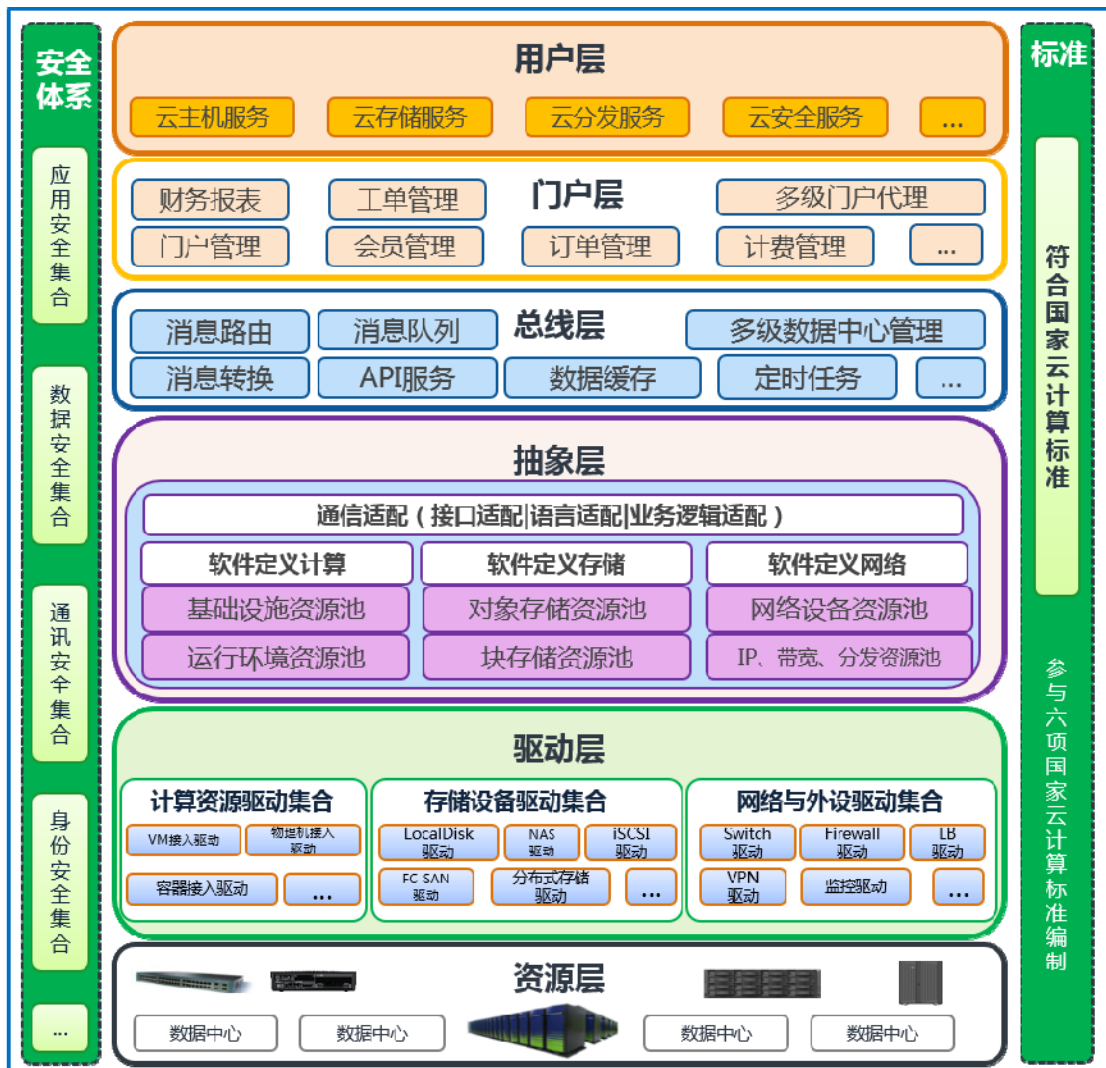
安全体系

应用安全集合

数据安全集合

通讯安全集合

身份安全集合

...

用户层

云主机服务 云存储服务 云分发服务 云安全服务 ...

门户层

财务报表 工单管理 多级门户代理

门户管理 会员管理 订单管理 计费管理 ...

总线层

消息路由 消息队列 多级数据中心管理

消息转换 API服务 数据缓存 定时任务 ...

抽象层

通信适配（接口适配|语言适配|业务逻辑适配）

软件定义计算 软件定义存储 软件定义网络

基础设施资源池 对象存储资源池 网络设备资源池

运行环境资源池 块存储资源池 IP、带宽、分发资源池

驱动层

计算资源驱动集合

VM接入驱动 物理机接入驱动

容器接入驱动 ...

存储设备驱动集合

LocalDisk驱动 NAS驱动 iSCSI驱动

FC SAN驱动 分布式存储驱动 ...

网络与外设驱动集合

Switch驱动 Firewall驱动 LB驱动

VPN驱动 监控驱动 ...

资源层

数据中心 数据中心 数据中心 数据中心

标准

符合国家云计算标准

参与六项国家云计算标准编制